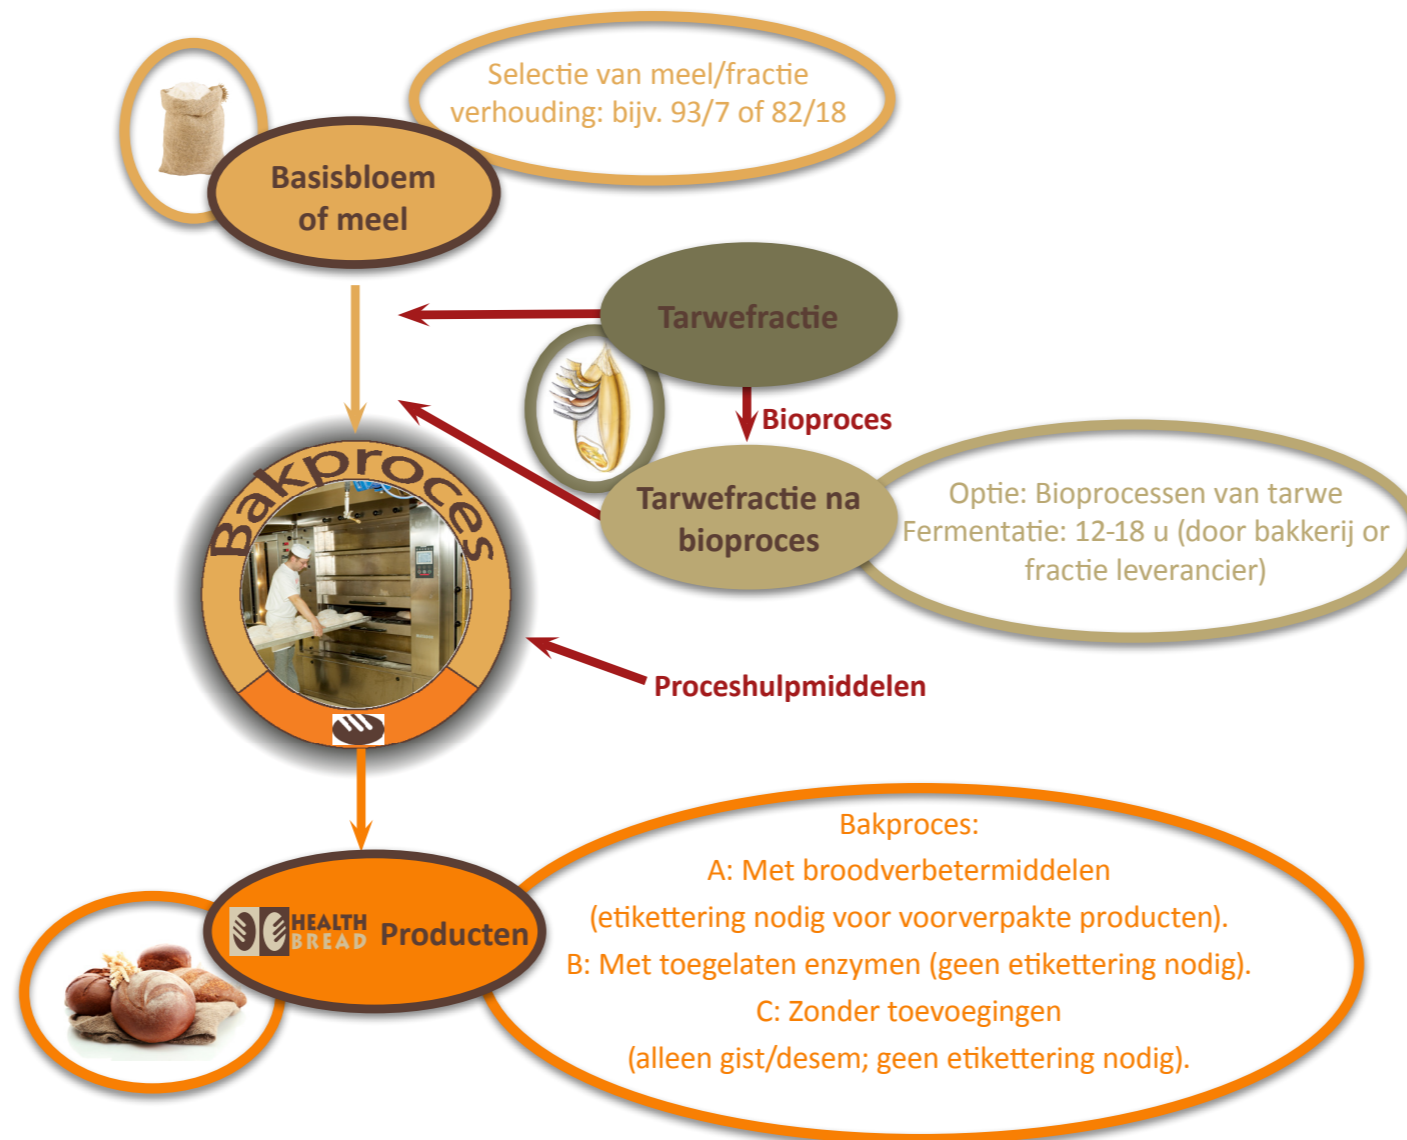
Selectie van meel/fractie verhouding: bijv. 93/7 of 82/18

Basisbloem of meel

Tarwefractie

Bioproces

Tarwefractie na bioproces

Optie: Bioprocessen van tarwe Fermentatie: 12-18 u (door bakkerij or fractie leverancier)

Bakproces

Proceshulpmiddelen

HEALTH BREAD Producten

Bakproces:
A: Met broodverbetermiddelen
(etikettering nodig voor voorverpakte producten).
B: Met toegelaten enzymen (geen etikettering nodig).
C: Zonder toevoegingen
(alleen gist/desem; geen etikettering nodig).